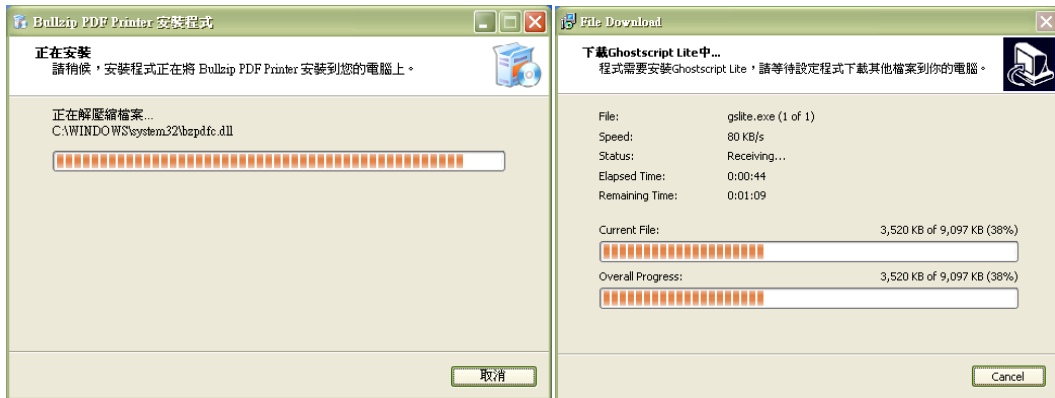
Bullzip PDF Printer 安裝程式

正在安裝
請稍候，安裝程式正在將 Bullzip PDF Printer 安裝到您的電腦上。

正在解壓縮檔案...
C:\WINDOWS\system32\bzpdfc.dll

取消

File Download

下載Ghostscript Lite中...
程式需要安裝Ghostscript Lite，請等待設定程式下載其他檔案到你的電腦。

File: gslite.exe (1 of 1)
Speed: 80 KB/s
Status: Receiving...
Elapsed Time: 0:00:44
Remaining Time: 0:01:09

Current File: 3,520 KB of 9,097 KB (38%)

Overall Progress: 3,520 KB of 9,097 KB (38%)

Cancel